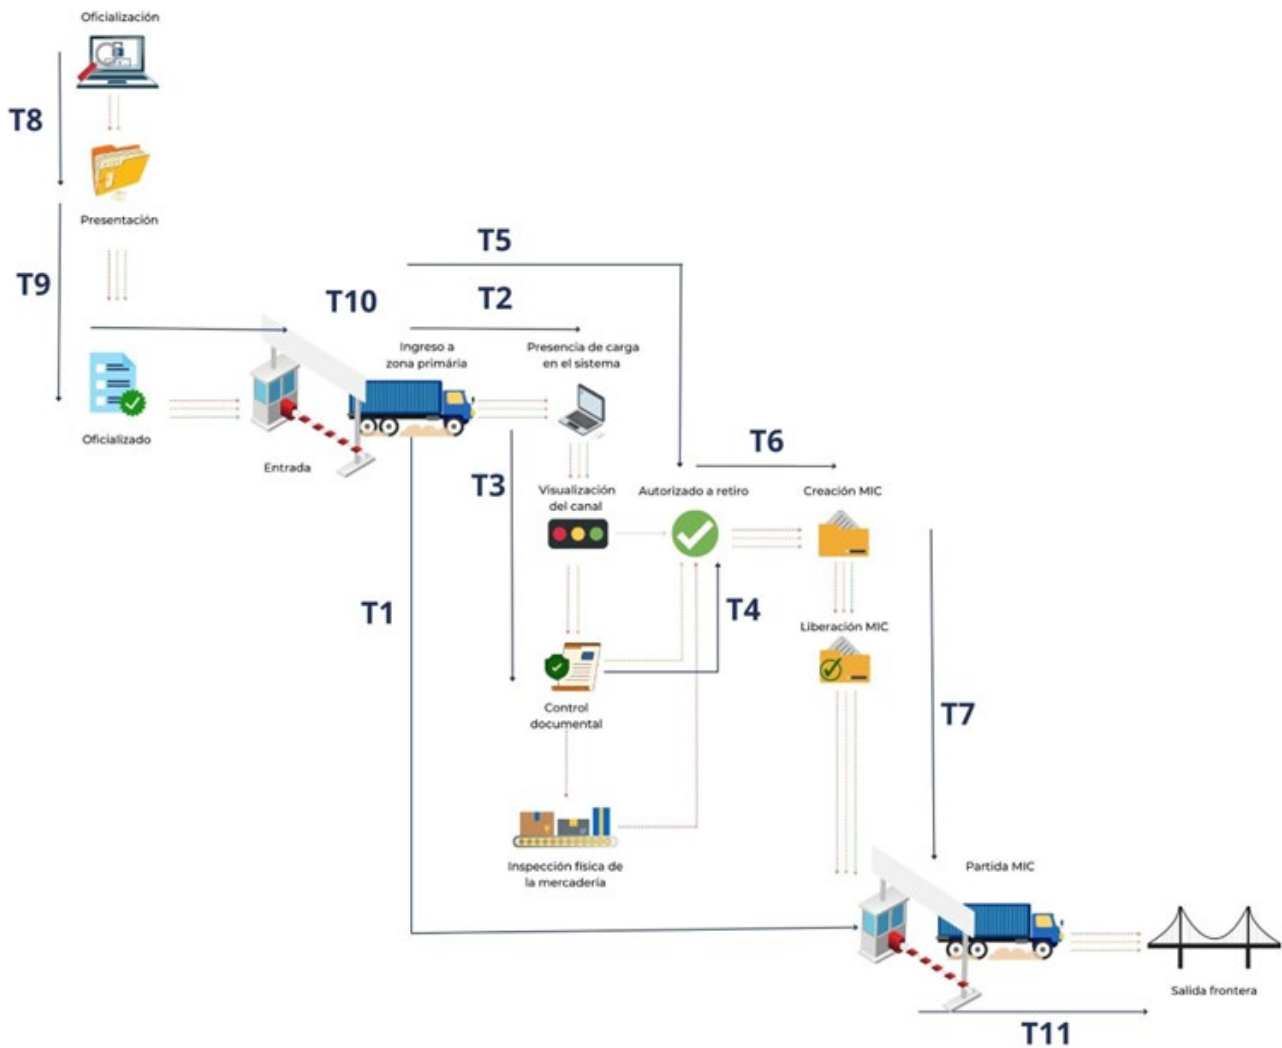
Oficialización

T8

Presentación

T9

Oficializado

T10

Entrada

T5

T2

Ingreso a zona primária

Presencia de carga en el sistema

T3

Visualización del canal

T6

Autorizado a retiro

Creación MIC

T1

T4

Liberación MIC

Control documental

T7

Inspección física de la mercadería

Partida MIC

Salida frontera

T11